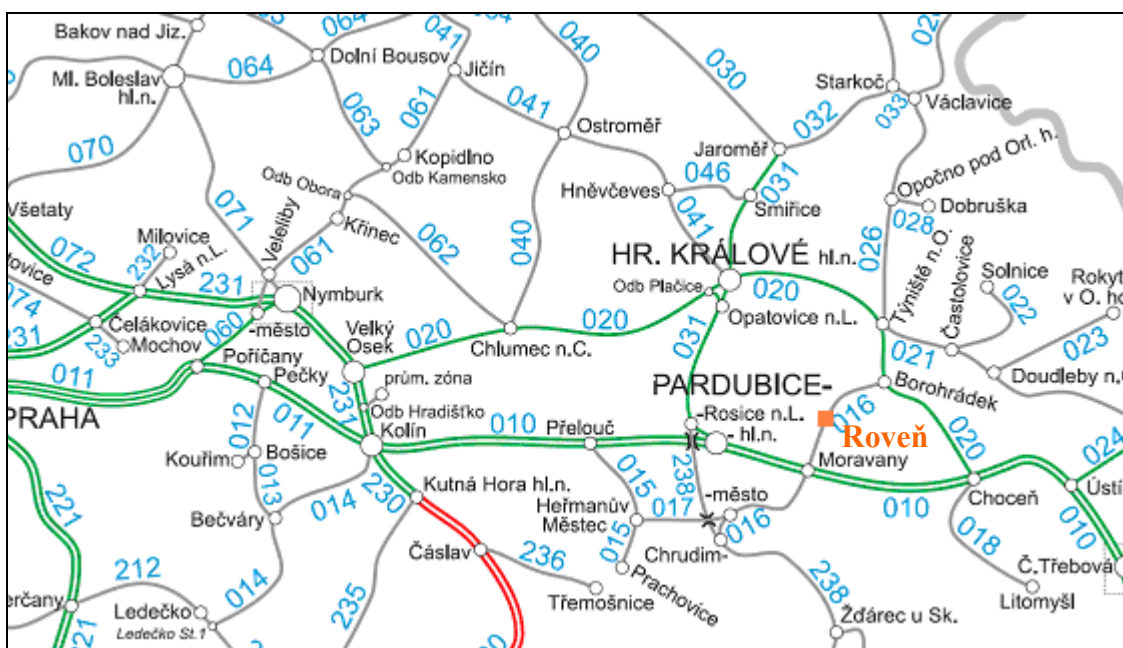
Bakov nad Jiz.
064
041
040
030
02
Ml. Boleslav hl.n.
064
Dolní Bousov
Jičín
Starkoč
Václavice
070
063
061
041
Ostroměř
032
033
Opočno pod Orl. h.
Kopidlno
Jaroměř
Odb Obora
Odb Kamensko
Hněvčeves
046
031
Dobruška
Všetaty
071
Veleliby
Křinec
062
040
041
Smiřice
028
Milovice
HR. KRÁLOVÉ hl.n.
026
Týniště n.O.
Solnice
Rokyt v O. hl
072
232
Lysá n.L.
061
Častolovice
ovice
231
Nymburk
Odb Plačice
020
022
074
Čelákovice
060
-město
Velký Osek
020
020
Opatovice n.L.
023
231
233
Mochov
Chlumec n.C.
031
021
Poříčany
prům. zóna
PARDUBICE-
Borohrádek
Doudleby n.O.
011
Pečky
011
231
Odb Hradišťko
-Rosice n.L.
016
PRAHA
012
Kolín
010
Přelouč
-hl.n.
Roveň
020
024
Kouřim
Bošice
015
2387
Moravany
013
Kutná Hora hl.n.
Heřmanův Městec
017
-město
Choceň
Ústí
221
014
230
016
010
Bečváry
015
Chrudim-
018
010
236
Čáslav
212
Prachovice
238
Č.Třebová
čerčany
Ledečko
014
Třemošnice
Litomyšl
Ledečko St.1
235
Žďárec u Sk.
221